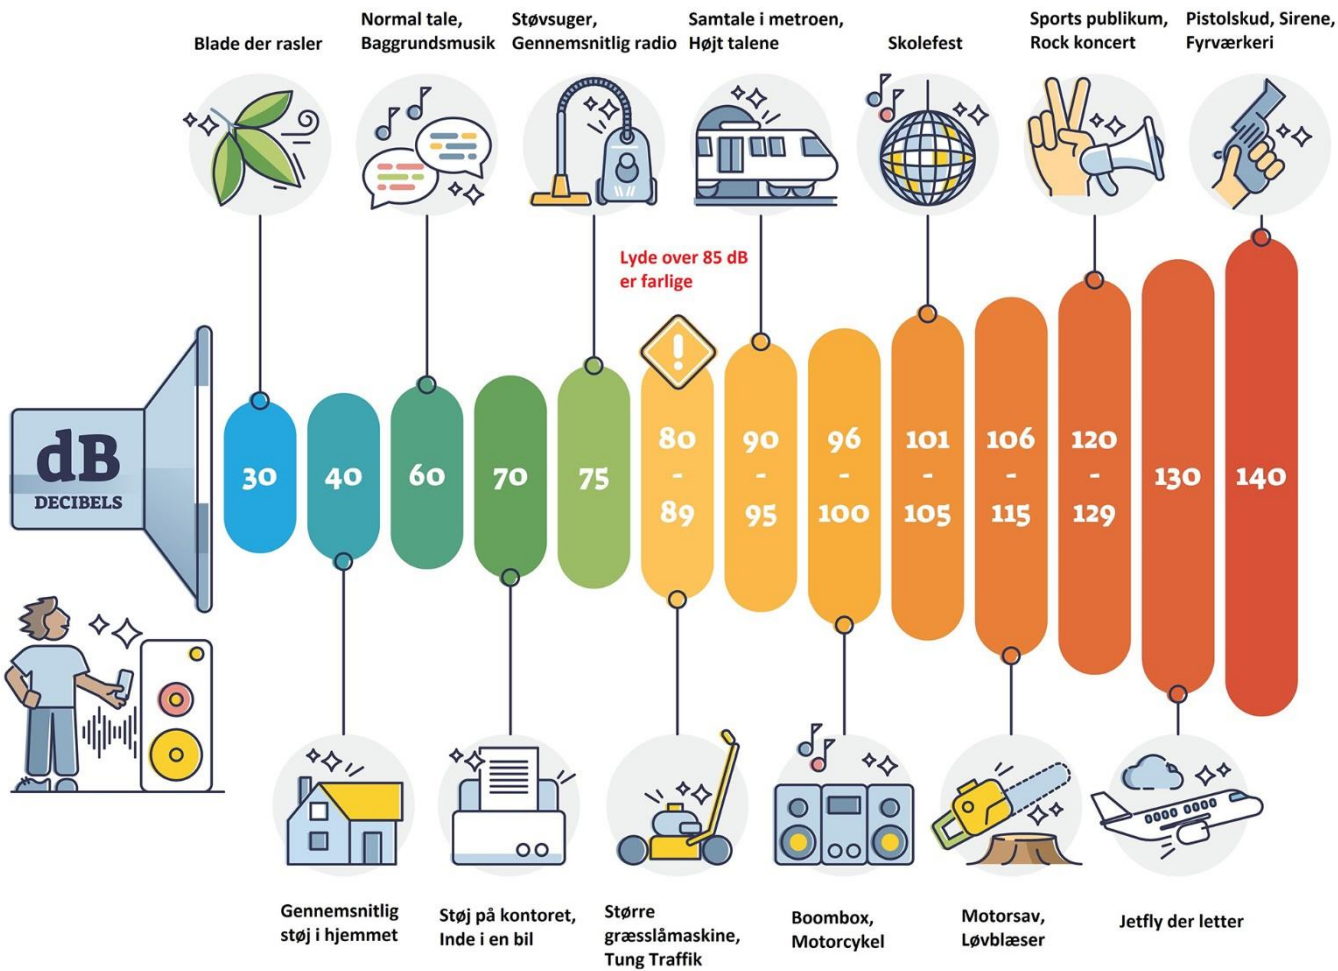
Blade der rasler

Normal tale, Baggrundsmusik

Støvsuger, Gennemsnitlig radio

Samtale i metroen, Højt talene

Skolefest

Sports publikum, Rock koncert

Pistolskud, Sirene, Fyrværkeri

Lyde over 85 dB er farlige

dB
DECIBELS

30

40

60

70

75

80 - 89

90 - 95

96 - 100

101 - 105

106 - 115

120 - 129

130

140

Gennemsnitlig støj i hjemmet

Støj på kontoret, Inde i en bil

Større græsslåmaskine, Tung Traffik

Boombox, Motorcykel

Motorsav, Løvblæser

Jetfly der letter